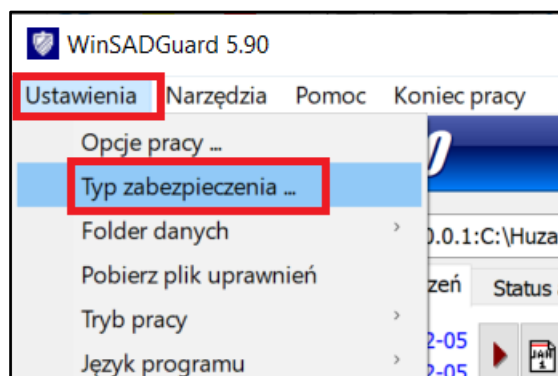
WinSADGuard 5.90

Ustawienia Narzędzia Pomoc Koniec pracy

Opcje pracy ...
Typ zabezpieczenia ...
Folder danych
Pobierz plik uprawnień
Tryb pracy
Język programu

.0.1:C:\Huza

zeń Status

2-05
2-05

JAN 1